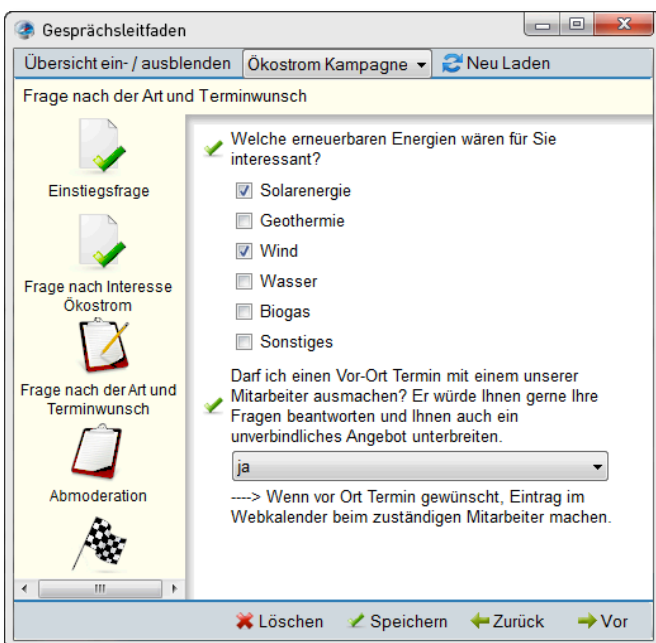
Gesprächsleitfaden

Übersicht ein- / ausblenden | Ökostrom Kampagne | Neu Laden

Frage nach der Art und Terminwunsch

Einstiegsfrage

Frage nach Interesse Ökostrom

Frage nach der Art und Terminwunsch

Abmoderation

Welche erneuerbaren Energien wären für Sie interessant?

☑ Solarenergie
☐ Geothermie
☑ Wind
☐ Wasser
☐ Biogas
☐ Sonstiges

Darf ich einen Vor-Ort Termin mit einem unserer Mitarbeiter ausmachen? Er würde Ihnen gerne Ihre Fragen beantworten und Ihnen auch ein unverbindliches Angebot unterbreiten.

ja

----> Wenn vor Ort Termin gewünscht, Eintrag im Webkalender beim zuständigen Mitarbeiter machen.

Löschen | Speichern | Zurück | Vor